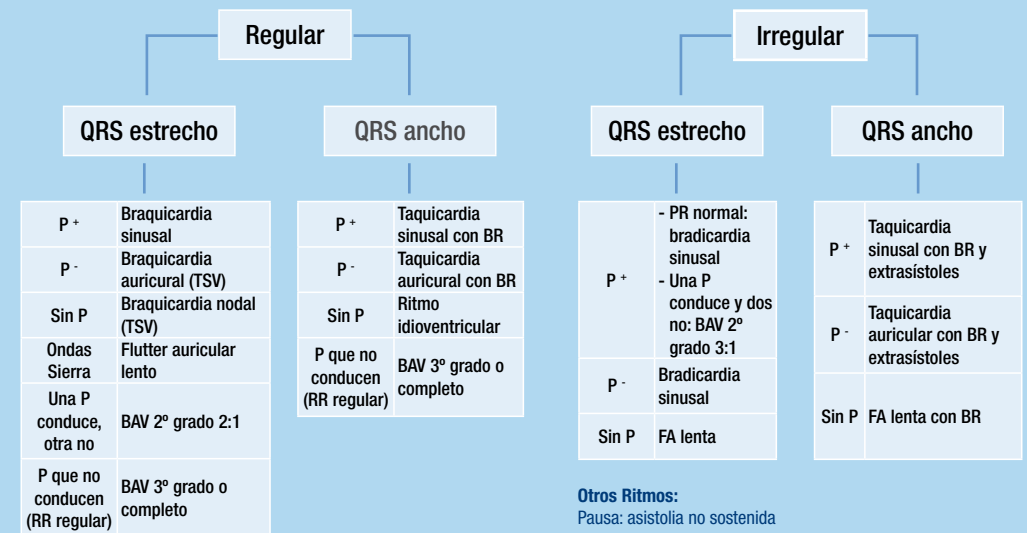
Regular

QRS estrecho

QRS ancho

| | |
|---|---|
| P $^+$ | Braquicardia sinusal |
| P $^-$ | Braquicardia auricural (TSV) |
| Sin P | Braquicardia nodal (TSV) |
| Ondas Sierra | Flutter auricular lento |
| Una P conduce, otra no | BAV 2º grado 2:1 |
| P que no conducen (RR regular) | BAV 3º grado o completo |

| | |
|---|---|
| P $^+$ | Taquicardia sinusal con BR |
| P $^-$ | Taquicardia auricural con BR |
| Sin P | Ritmo idioventricular |
| P que no conducen (RR regular) | BAV 3º grado o completo |

Irregular

QRS estrecho

QRS ancho

| | |
|---|---|
| P $^+$ | - PR normal: bradicardia sinusal - Una P conduce y dos no: BAV 2º grado 3:1 |
| P $^-$ | Bradicardia sinusal |
| Sin P | FA lenta |

| | |
|---|---|
| P $^+$ | Taquicardia sinusal con BR y extrasístoles |
| P $^-$ | Taquicardia auricular con BR y extrasístoles |
| Sin P | FA lenta con BR |

Otros Ritmos:
Pausa: asistolia no sostenida